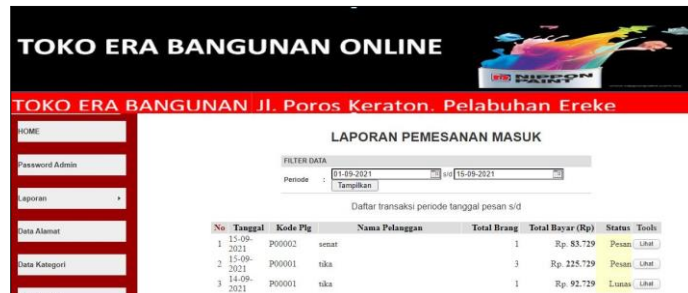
TOKO ERA BANGUNAN ONLINE

NIPPON PAINT

TOKO ERA BANGUNAN Jl. Poros Keraton. Pelabuhan Ereke

HOME

Password Admin

Laporan

Data Alamat

Data Kategori

LAPORAN PEMESANAN MASUK

FILTER DATA

Periode : 01-09-2021 s/d 15-09-2021

Tampilkan

Daftar transaksi periode tanggal pesan s/d

| No | Tanggal | Kode Plg | Nama Pelanggan | Total Brang | Total Bayar (Rp) | Status | Tools |
|---|---|---|---|---|---|---|---|
| 1 | 15-09-2021 | P00002 | senat | 1 | Rp. 83.729 | Pesan | Lihat |
| 2 | 15-09-2021 | P00001 | tika | 3 | Rp. 225.729 | Pesan | Lihat |
| 3 | 14-09-2021 | P00001 | tika | 1 | Rp. 92.729 | Lunas | Lihat |